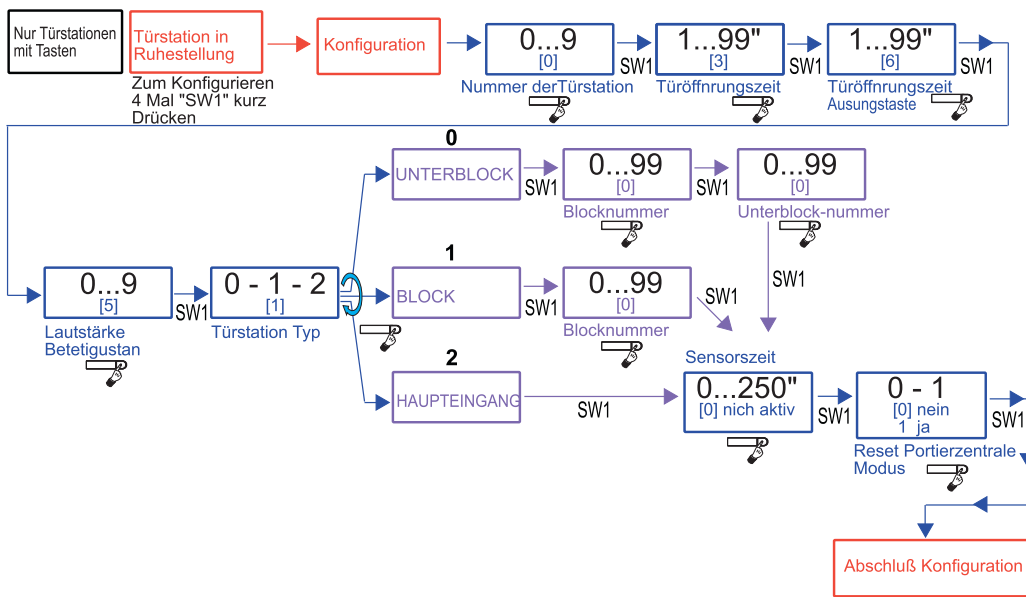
Nur Türstationen mit Tasten

Türstation in Ruhestellung

Zum Konfigurieren 4 Mal "SW1" kurz Drücken

Konfiguration

0...9
[0]
Nummer derTürstation

SW1

1...99"
[3]
Türöffnrungszeit

SW1

1...99"
[6]
Türöffnrungszeit
Ausungstaste

SW1

0...9
[5]
Lautstärke Betetigustan

SW1

0 - 1 - 2
[1]
Türstation Typ

0

UNTERBLOCK

SW1

0...99
[0]
Blocknummer

SW1

0...99
[0]
Unterblock-nummer

SW1

1

BLOCK

SW1

0...99
[0]
Blocknummer

SW1

2

HAUPTEINGANG

SW1

Sensorszeit

0...250"
[0] nich aktiv

SW1

0 - 1
[0] nein
1 ja
Reset Portierzentrale Modus

SW1

Abschluß Konfiguration